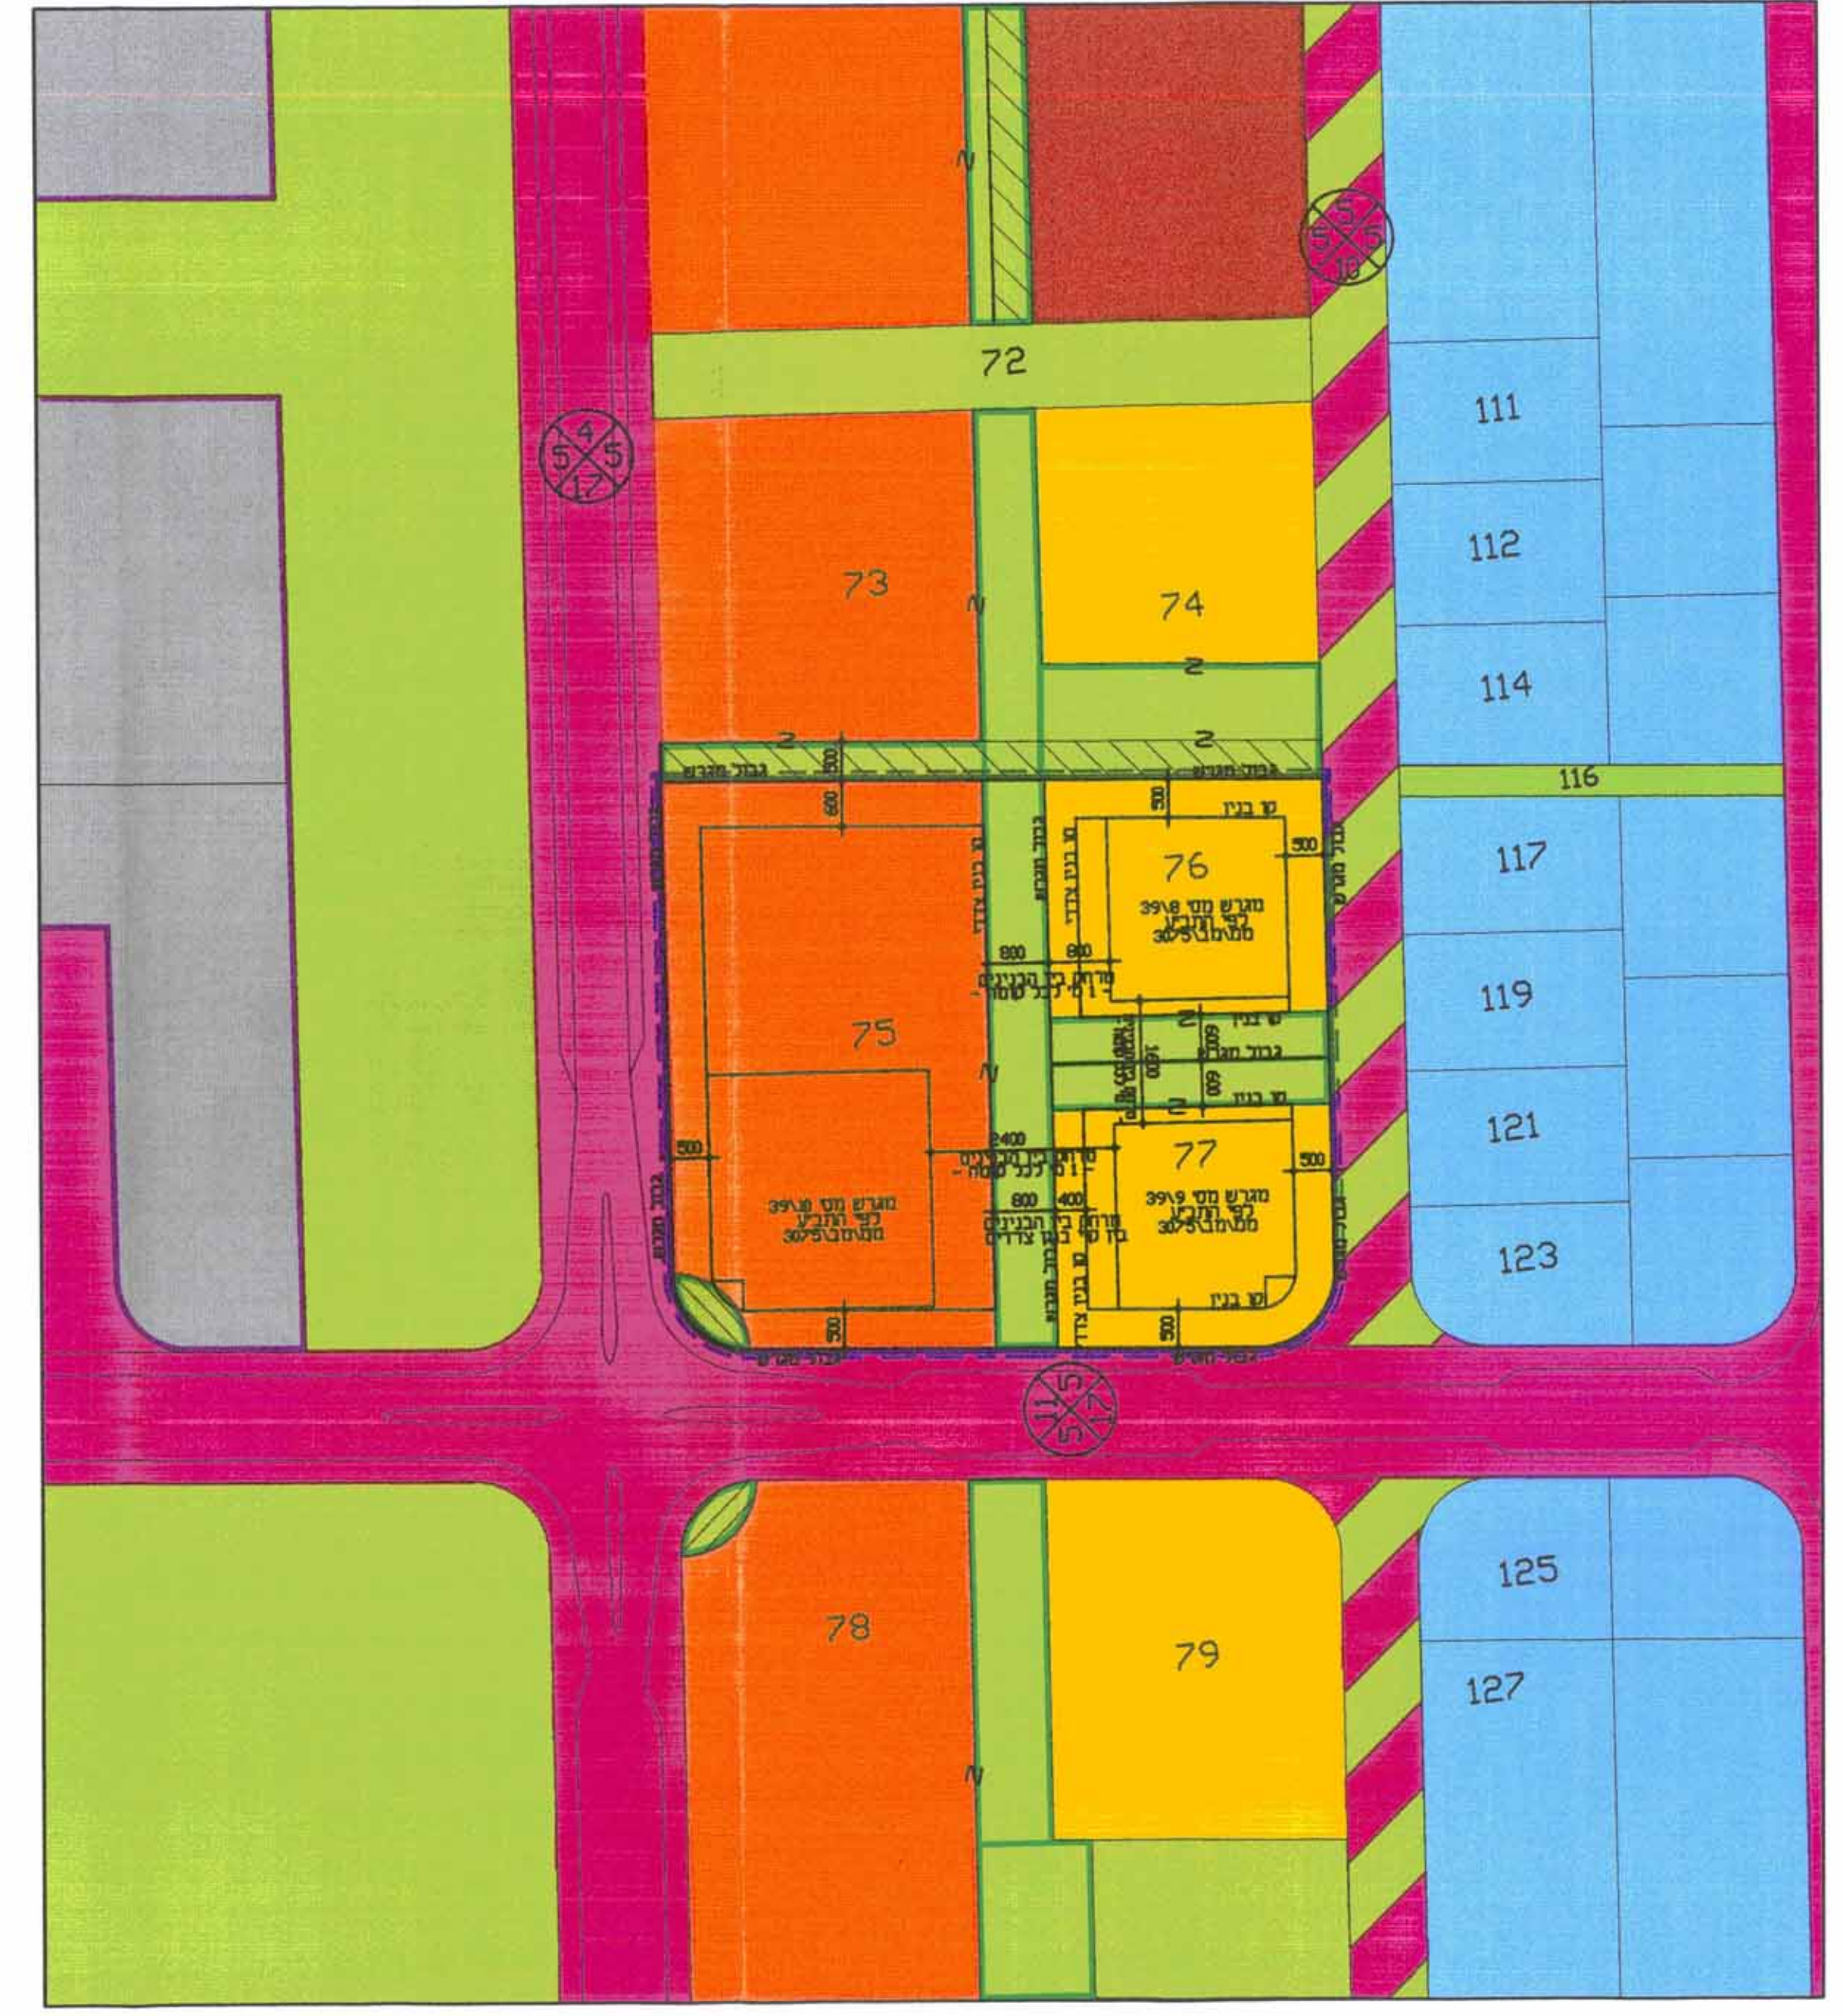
5 5 5 10

72

111

5 4 5 17

112

73

74

114

גבול מגרש

500

גבול מגרש

116

800

500

קו בניין

117

76

500

מגרש מס' 39\8 לפי התב"ע ממ\מ\ב\3075

800

800

מרחק בין הבניינים 1 מ' לכל קומה

119

75

קו בניין

גבול מגרש

1600

600

600

קו בניין

121

500

2400

77

500

מרחק בין הבניינים 1 מ' לכל קומה

מגרש מס' 39\9 לפי התב"ע ממ\מ\ב\3075

800

400

מגרש מס' 39\7 לפי התב"ע ממ\מ\ב\3075

מרחק בין הבניינים בין קווי בניין צדדים

123

קו בניין

500

500

גבול מגרש

גבול מגרש

5 17 5 11

125

78

79

127